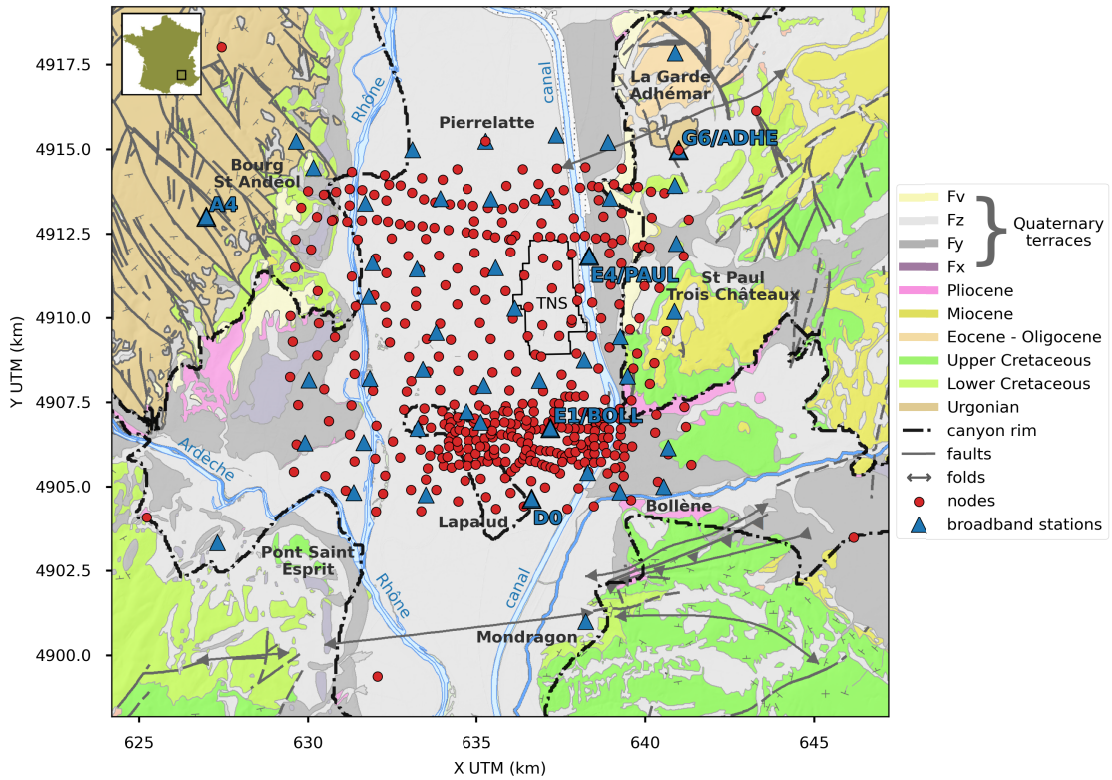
4917.5
4915.0
4912.5
4910.0
4907.5
4905.0
4902.5
4900.0
Y UTM (km)

625
630
635
640
645
X UTM (km)

Rhône
canal
La Garde Adhémar
Pierrelatte
G6/ADHE
Bourg St Andéol
A4
E4/PAUL
St Paul Trois Châteaux
TNS
E1/BOLL
Ardèche
D0
Lapalud
Bollène
Pont Saint Esprit
Rhône
canal
Mondragon

Fv
Fz
Fy
Fx
Quaternary terraces
Pliocene
Miocene
Eocene - Oligocene
Upper Cretaceous
Lower Cretaceous
Urgonian
canyon rim
faults
folds
nodes
broadband stations